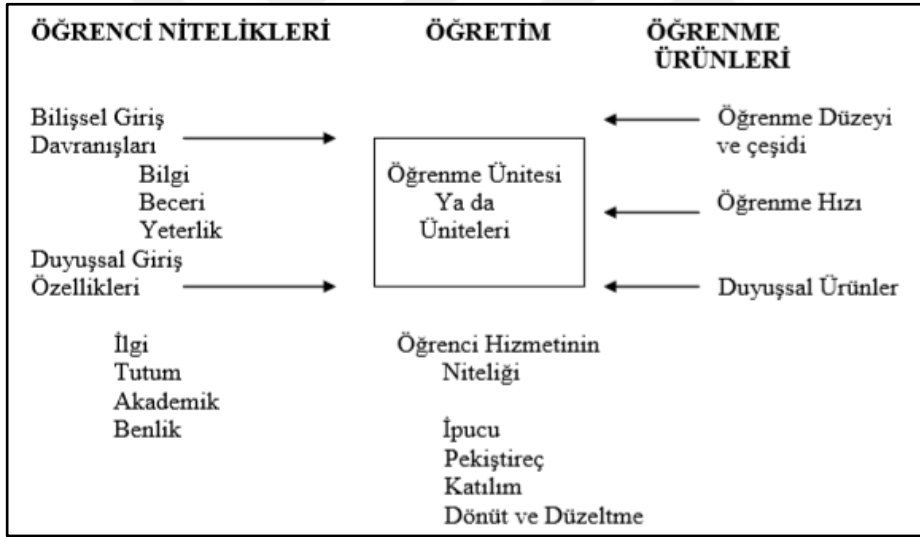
ÖĞRENCİ NİTELİKLERİ

ÖĞRETİM

ÖĞRENME ÜRÜNLERİ

Bilişsel Giriş Davranışları
Bilgi
Beceri
Yeterlik

Duyuşsal Giriş Özellikleri

İlgi
Tutum
Akademik
Benlik

Öğrenme Ünitesi Ya da Üniteleri

Öğrenci Hizmetinin Niteliği

İpucu
Pekiştireç
Katılım
Dönüt ve Düzeltme

Öğrenme Düzeyi ve çeşidi

Öğrenme Hızı

Duyuşsal Ürünler